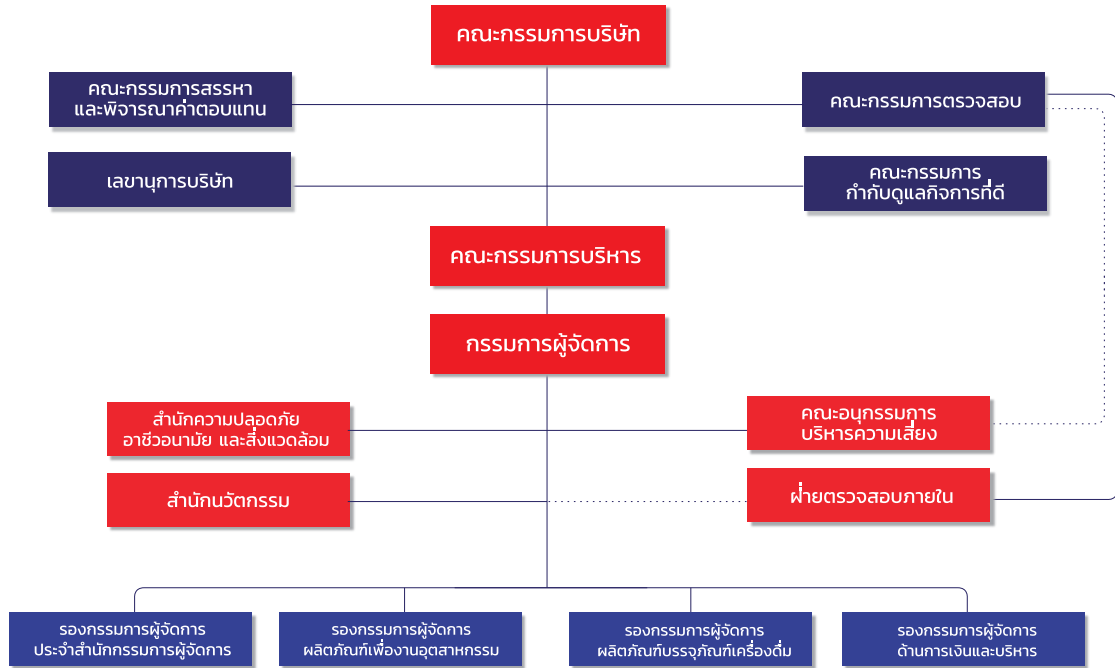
คณะกรรมการบริษัท

คณะกรรมการสรรหา และพิจารณาค่าตอบแทน

คณะกรรมการตรวจสอบ

เลขานุการบริษัท

คณะกรรมการ กำกับดูแลกิจการที่ดี

คณะกรรมการบริหาร

กรรมการผู้จัดการ

สำนักความปลอดภัย อาชีวอนามัย และสิ่งแวดล้อม

คณะอนุกรรมการ บริหารความเสี่ยง

สำนักนวัตกรรม

ฝ่ายตรวจสอบภายใน

รองกรรมการผู้จัดการ ประจำสำนักกรรมการผู้จัดการ

รองกรรมการผู้จัดการ ผลิตภัณฑ์เพื่องานอุตสาหกรรม

รองกรรมการผู้จัดการ ผลิตภัณฑ์บรรจุภัณฑ์เครื่องดื่ม

รองกรรมการผู้จัดการ ด้านการเงินและบริหาร